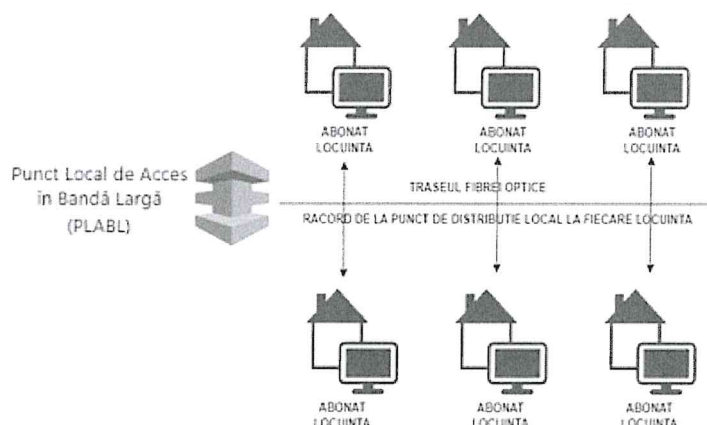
ABONAT LOCUINTA

ABONAT LOCUINTA

ABONAT LOCUINTA

Punct Local de Acces în Bandă Largă (PLABL)

TRASEUL FIBREI OPTICE

RACORD DE LA PUNCT DE DISTRIBUTIE LOCAL LA FIECARE LOCUINTA

ABONAT LOCUINTA

ABONAT LOCUINTA

ABONAT LOCUINTA